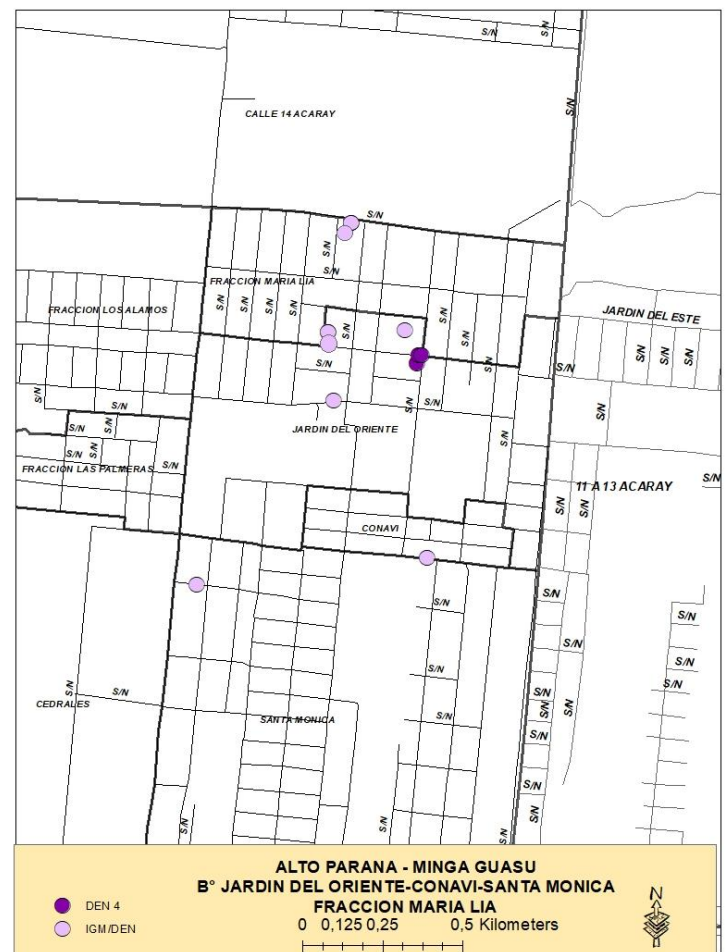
S/N
S/N
S/N
CALLE 14 ACARAY
S/N
S/N
S/N
FRACCION MARIA LIA
S/N
S/N
S/N
S/N
S/N
FRACCION LOS ALAMOS
JARDIN DEL ESTE
S/N
S/N
S/N
S/N
S/N
S/N
S/N
S/N
S/N
S/N
S/N
S/N
S/N
JARDIN DEL ORIENTE
S/N
S/N
FRACCION LAS PALMERAS
S/N
11 A 13 ACARAY
S/N
S/N
S/N
CONAVI
S/N
S/N
S/N
S/N
S/N
S/N
S/N
S/N
CEDRALES
S/N
SANTA MONICA
S/N
S/N
S/N
S/N
S/N
S/N
S/N
S/N
ALTO PARANA - MINGA GUASU
B° JARDIN DEL ORIENTE-CONAVI-SANTA MONICA
FRACCION MARIA LIA
DEN 4
IGM/DEN
0 0,125 0,25 0,5 Kilometers
N